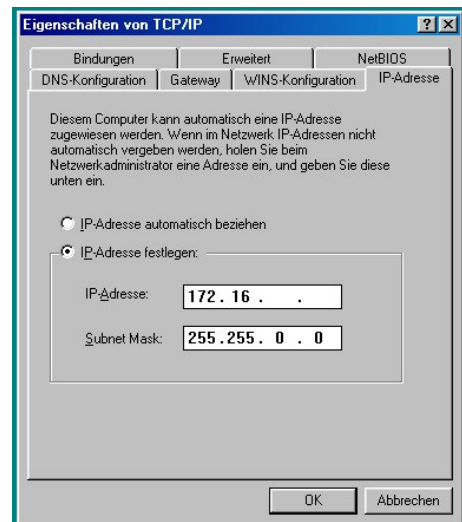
Eigenschaften von TCP/IP

?

×

Bindungen | Erweitert | NetBIOS

DNS-Konfiguration | Gateway | WINS-Konfiguration | IP-Adresse

Diesem Computer kann automatisch eine IP-Adresse zugewiesen werden. Wenn im Netzwerk IP-Adressen nicht automatisch vergeben werden, holen Sie beim Netzwerkadministrator eine Adresse ein, und geben Sie diese unten ein.

IP-Adresse automatisch beziehen

IP-Adresse festlegen:

IP-Adresse: 172.16. .

Subnet Mask: 255.255. 0 . 0

OK

Abbrechen